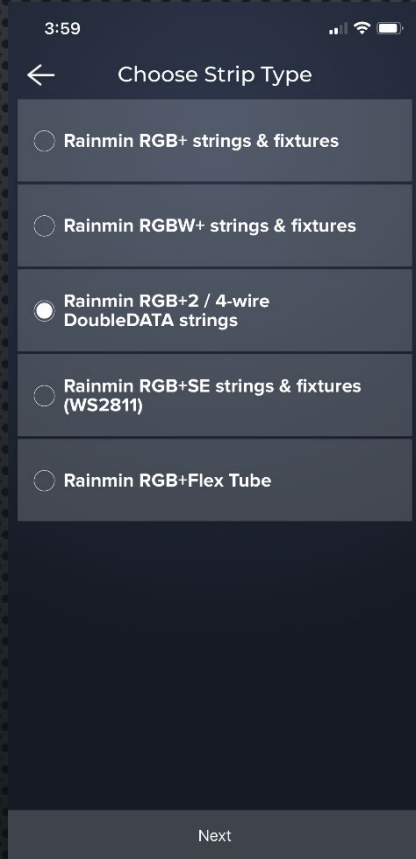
3:59

Choose Strip Type

Rainmin RGB+ strings & fixtures

Rainmin RGBW+ strings & fixtures

Rainmin RGB+2 / 4-wire DoubleDATA strings

Rainmin RGB+SE strings & fixtures (WS2811)

Rainmin RGB+Flex Tube

Next